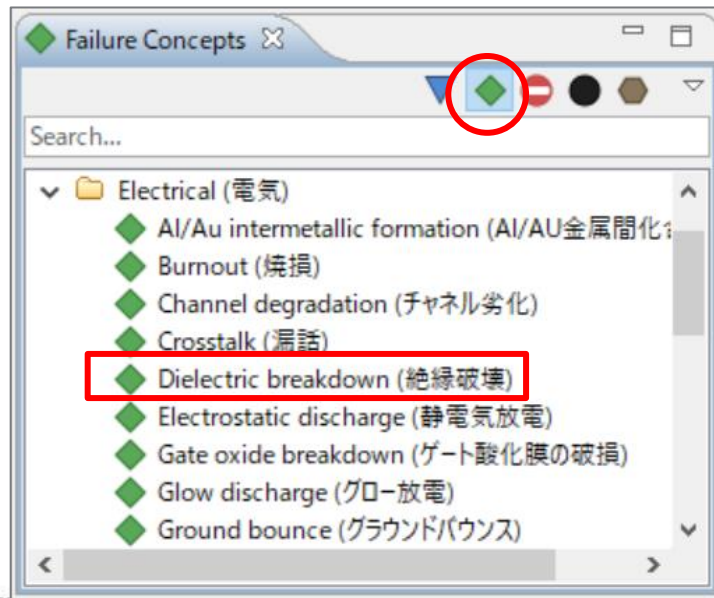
Failure Concepts

Search...

Electrical (電気)
Al/Au intermetallic formation (Al/AU金属間化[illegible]
Burnout (焼損)
Channel degradation (チャネル劣化)
Crosstalk (漏話)
Dielectric breakdown (絶縁破壊)
Electrostatic discharge (静電気放電)
Gate oxide breakdown (ゲート酸化膜の破損)
Glow discharge (グロー放電)
Ground bounce (グラウンドバウンス)